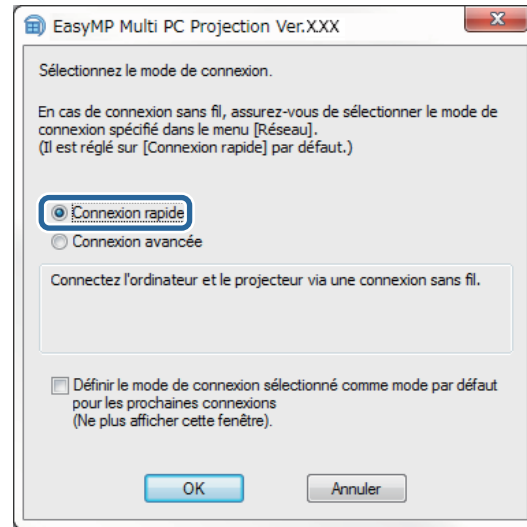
EasyMP Multi PC Projection Ver.X.XX

Sélectionnez le mode de connexion.

En cas de connexion sans fil, assurez-vous de sélectionner le mode de connexion spécifié dans le menu [Réseau].
(Il est réglé sur [Connexion rapide] par défaut.)

Connexion rapide
Connexion avancée

Connectez l'ordinateur et le projecteur via une connexion sans fil.

Définir le mode de connexion sélectionné comme mode par défaut pour les prochaines connexions
(Ne plus afficher cette fenêtre).

OK
Annuler